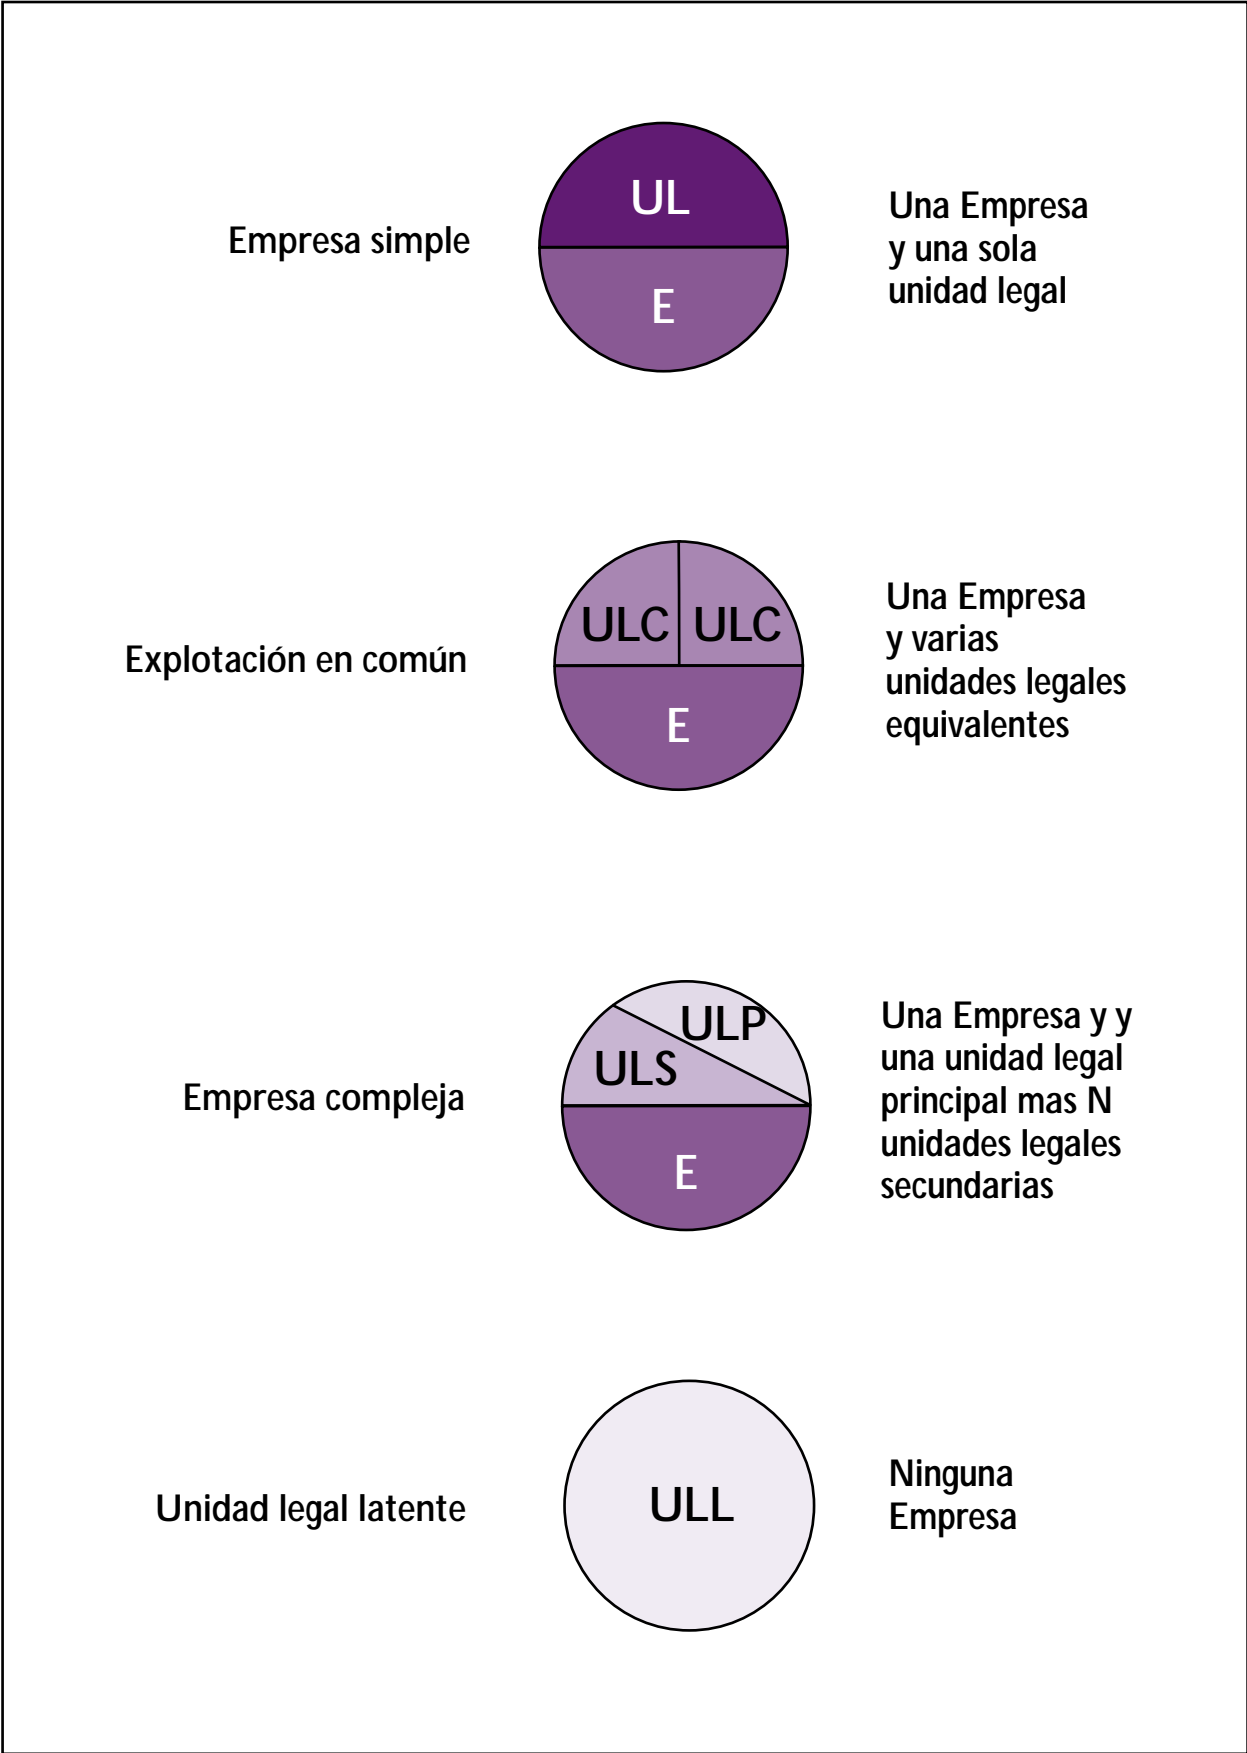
Empresa simple

UL

E

Una Empresa y una sola unidad legal

Explotación en común

ULC ULC

E

Una Empresa y varias unidades legales equivalentes

Empresa compleja

ULP

ULS

E

Una Empresa y y una unidad legal principal mas N unidades legales secundarias

Unidad legal latente

ULL

Ninguna Empresa